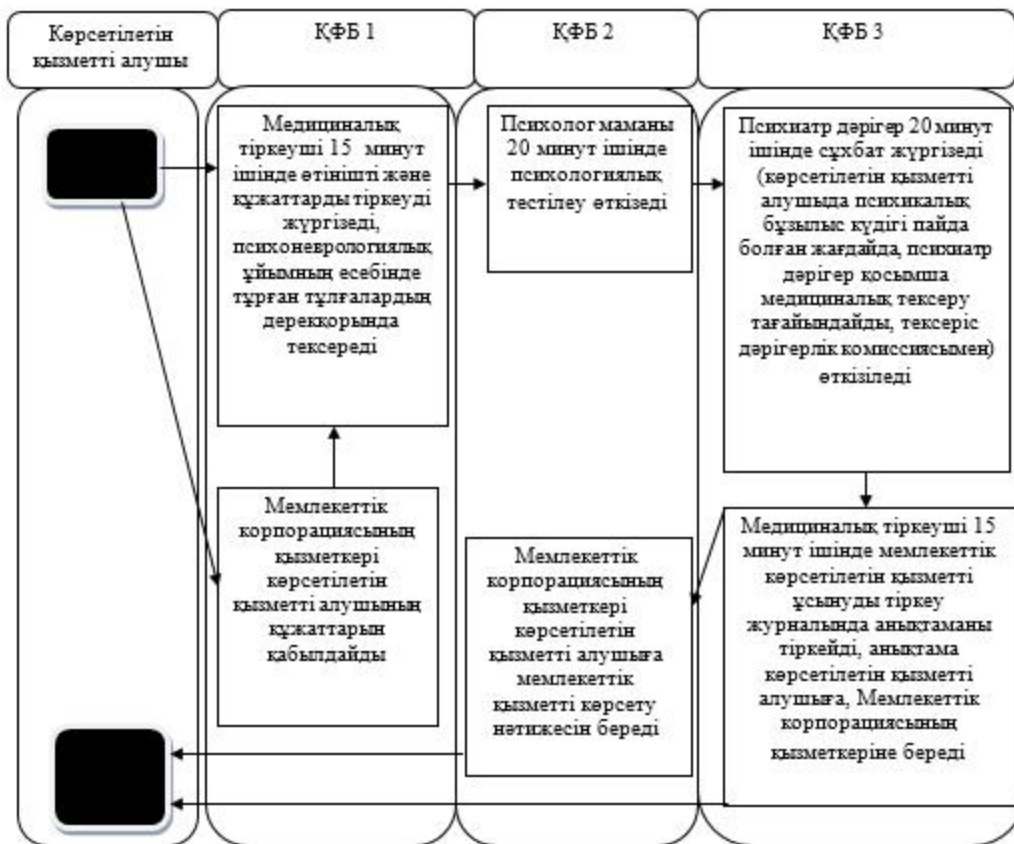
Көрсетілетін қызметті алушы

ҚФБ 1

ҚФБ 2

ҚФБ 3

Медициналық тіркеуші 15 минут ішінде өтінішті және құжаттарды тіркеуді жүргізеді, психоневрологиялық ұйымның есебінде тұрған тұлғалардың дерекқорында тексереді

Психолог маманы 20 минут ішінде психологиялық тестілеу өткізеді

Психиатр дәрігер 20 минут ішінде сұхбат жүргізеді (көрсетілетін қызметті алушыда психикалық бұзылыс күдігі пайда болған жағдайда, психиатр дәрігер қосымша медициналық тексеру тағайындайды, тексеріс дәрігерлік комиссиясымен) өткізіледі

Мемлекеттік корпорациясының қызметкері көрсетілетін қызметті алушының құжаттарын қабылдайды

Мемлекеттік корпорациясының қызметкері көрсетілетін қызметті алушыға мемлекеттік қызметті көрсету нәтижесін береді

Медициналық тіркеуші 15 минут ішінде мемлекеттік көрсетілетін қызметті ұсынуды тіркеу журналында анықтаманы тіркейді, анықтама көрсетілетін қызметті алушыға, Мемлекеттік корпорациясының қызметкеріне береді